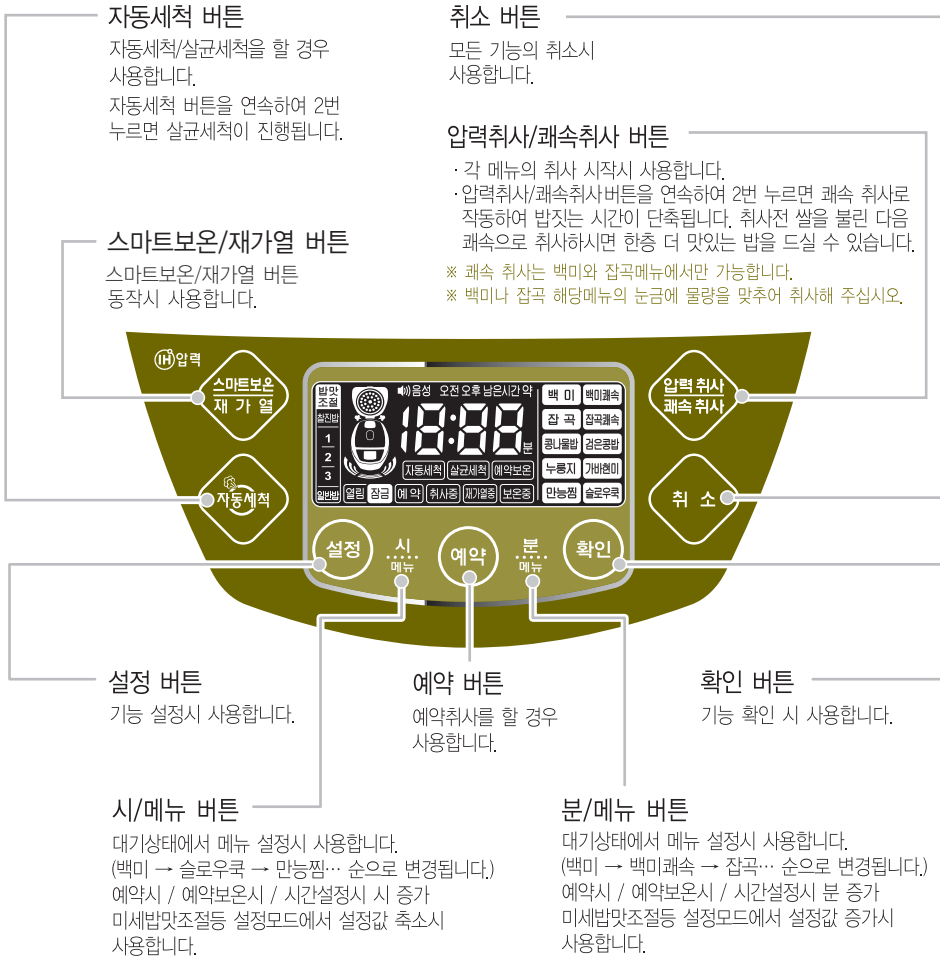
자동세척 버튼
자동세척/살균세척을 할 경우 사용합니다.
자동세척 버튼을 연속하여 2번 누르면 살균세척이 진행됩니다.

취소 버튼
모든 기능의 취소시 사용합니다.

압력취사/쾌속취사 버튼
· 각 메뉴의 취사 시작시 사용합니다.
· 압력취사/쾌속취사버튼을 연속하여 2번 누르면 쾌속 취사로 작동하여 밥짓는 시간이 단축됩니다. 취사전 쌀을 불린 다음 쾌속으로 취사하시면 한층 더 맛있는 밥을 드실 수 있습니다.
※ 쾌속 취사는 백미와 잡곡메뉴에서만 가능합니다.
※ 백미나 잡곡 해당메뉴의 눈금에 물량을 맞추어 취사해 주십시오.

스마트보온/재가열 버튼
스마트보온/재가열 버튼 동작시 사용합니다.

IH압력
스마트보온 재 가 열
자동세척
밥맛 조절
찰진밥
1
2
3
일반밥
음성 오전 오후 남은시간 약
18:88 분
자동세척 살균세척 예약보온
열림 잠금 예 약 취사중 재가열중 보온중
백 미 백미쾌속
잡 곡 잡곡쾌속
콩나물밥 검은콩밥
누룽지 가바현미
만능찜 슬로우쿡
압력 취사 쾌속 취사
취 소
설정
시 메뉴
예약
분 메뉴
확인

설정 버튼
기능 설정시 사용합니다.

예약 버튼
예약취사를 할 경우 사용합니다.

확인 버튼
기능 확인 시 사용합니다.

시/메뉴 버튼
대기상태에서 메뉴 설정시 사용합니다.
(백미 → 슬로우쿡 → 만능찜… 순으로 변경됩니다.)
예약시 / 예약보온시 / 시간설정시 시 증가
미세밥맛조절등 설정모드에서 설정값 축소시 사용합니다.

분/메뉴 버튼
대기상태에서 메뉴 설정시 사용합니다.
(백미 → 백미쾌속 → 잡곡… 순으로 변경됩니다.)
예약시 / 예약보온시 / 시간설정시 분 증가
미세밥맛조절등 설정모드에서 설정값 증가시 사용합니다.